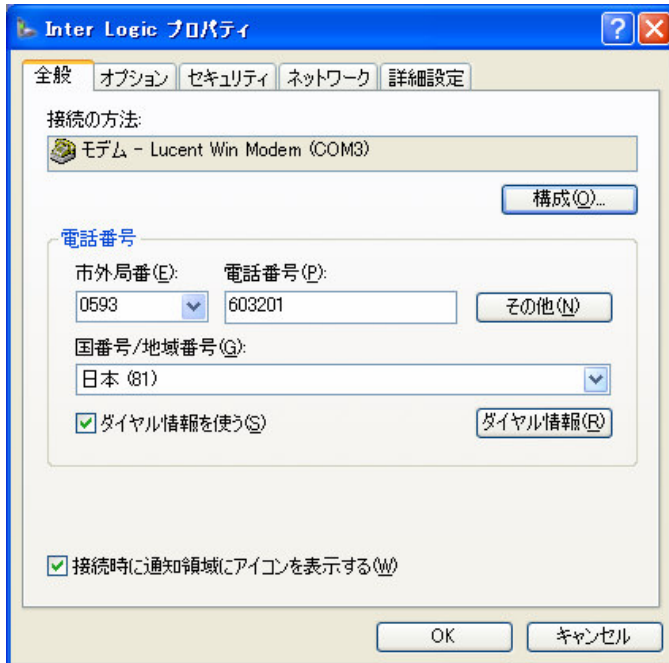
Inter Logic プロパティ

全般 オプション セキュリティ ネットワーク 詳細設定

接続の方法:

モデム - Lucent Win Modem (COM3)

構成(O)...

電話番号

市外局番(E): 電話番号(P):

0593 603201 その他(N)

国番号/地域番号(G):

日本 (81)

ダイヤル情報を使う(S) ダイヤル情報(R)

接続時に通知領域にアイコンを表示する(W)

OK キャンセル